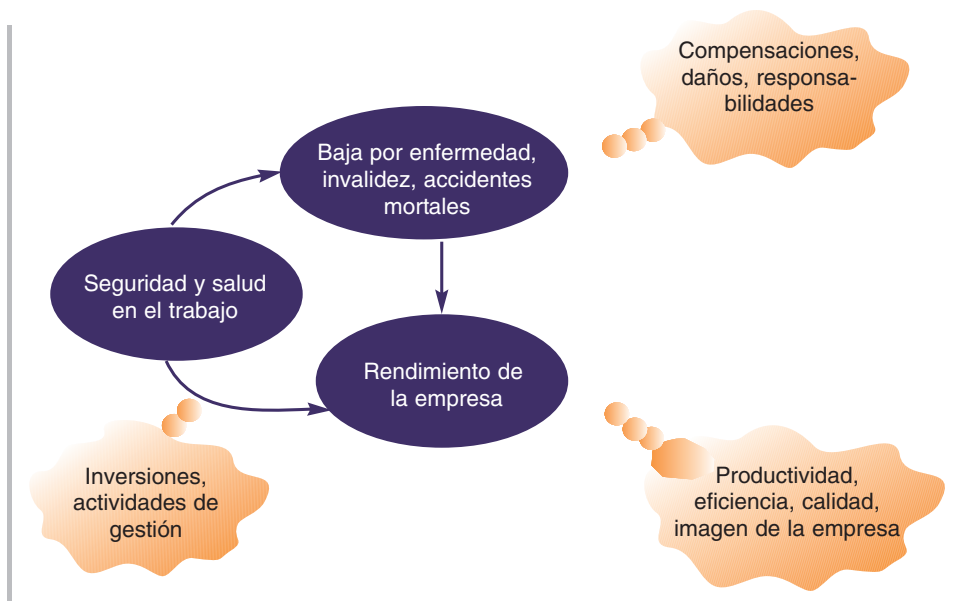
Compensaciones, daños, responsabilidades

Baja por enfermedad, invalidez, accidentes mortales

Seguridad y salud en el trabajo

Rendimiento de la empresa

Inversiones, actividades de gestión

Productividad, eficiencia, calidad, imagen de la empresa